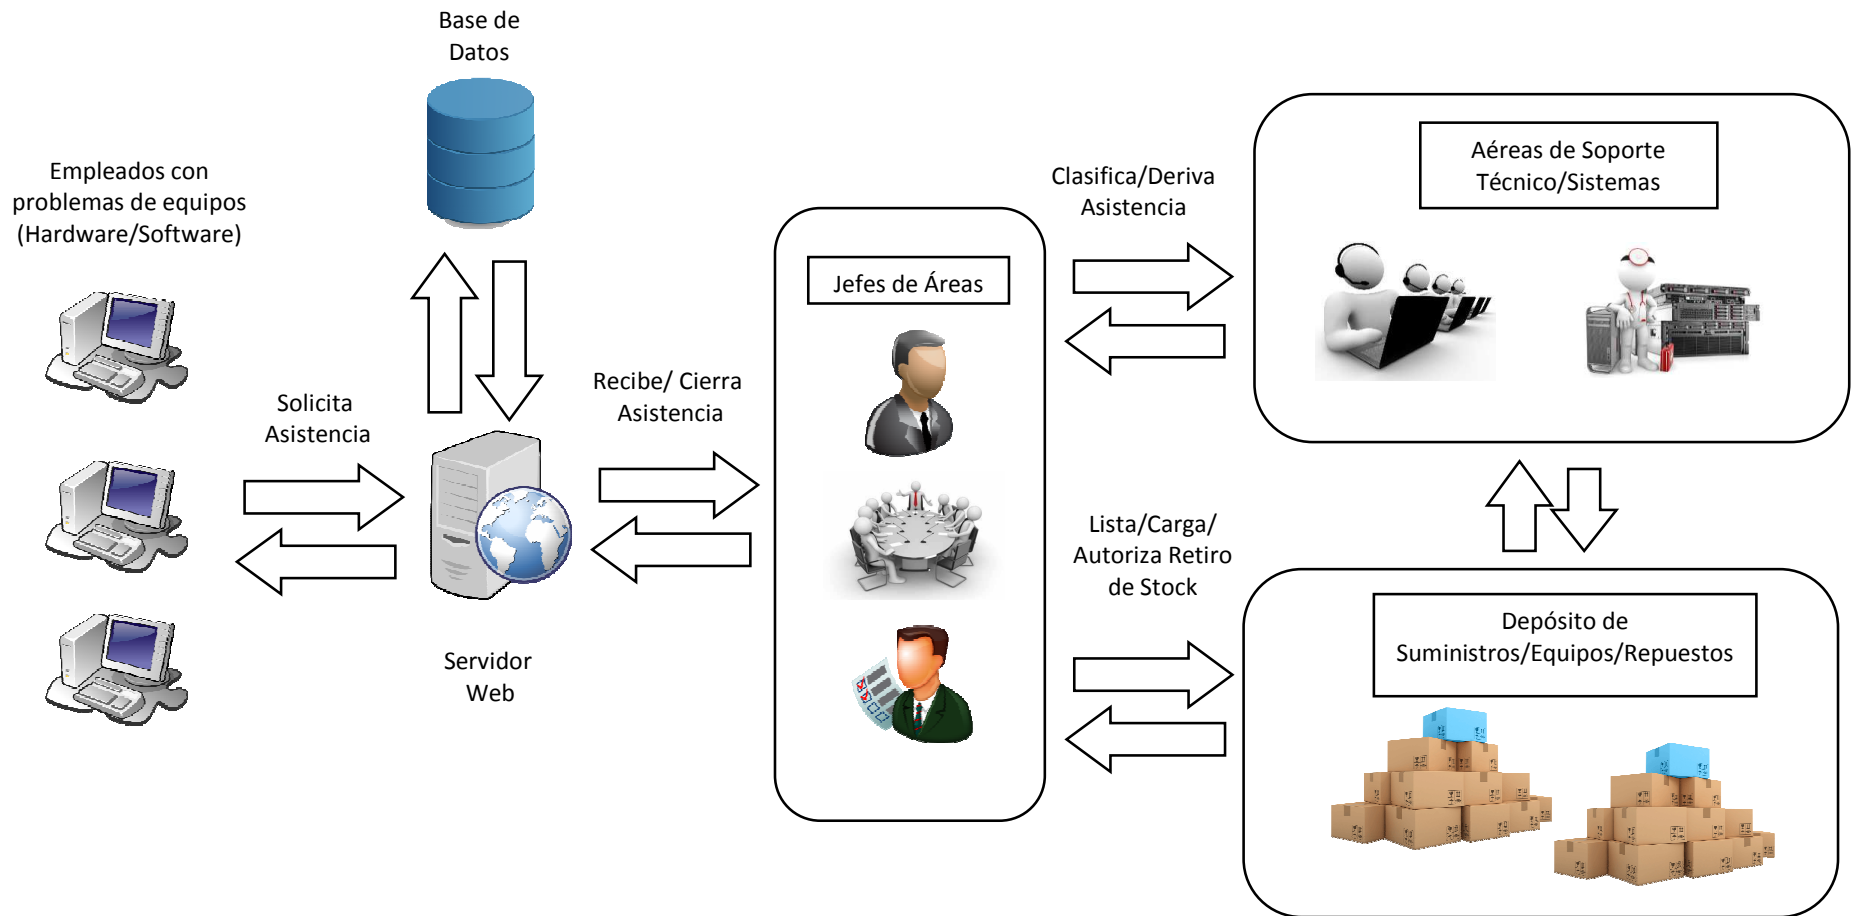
Base de Datos

Empleados con problemas de equipos (Hardware/Software)

Solicita Asistencia

Servidor Web

Recibe/ Cierra Asistencia

Jefes de Áreas

Clasifica/Deriva Asistencia

Aéreas de Soporte Técnico/Sistemas

Lista/Carga/ Autoriza Retiro de Stock

Depósito de Suministros/Equipos/Repuestos